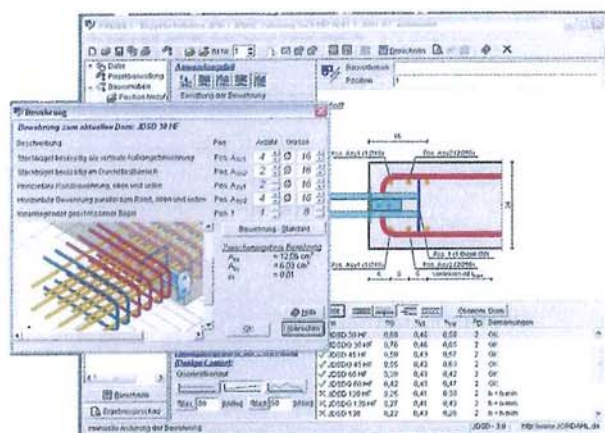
Bewehrung

Bewehrung zum aktuellen Dorn: JDSD 30 HF

| Beschreibung | Pos | Anzahl | Ø |
|---|---|---|---|
| Steckbügel bezüglich als vertikale Aufhängebewehrung | Pos. Asyd | 4 | 16 |
| Steckbügel bezüglich am Durchstoßbereich | Pos. Asyd | 4 | 16 |
| Horizontale Randbewehrung oben und unten | Pos. Asyd | 2 | 16 |
| Horizontale Bewehrung parallel zum Rand, oben und unten | Pos. Asyd | 4 | 16 |
| Innenliegender geschlossener Bügel | Pos. 1 | 1 | 8 |

Bewehrung Standard

Zwischenergebnis Bewehrung
$A_{sy}$ = 12,06 cm²
$A_{sy}$ = 6,03 cm²
$\mu$ = 0,01

Hilfe
OK
Abbrechen

Datei
Projektbezeichnung
Bauvorhaben
Position

Bauvorhaben
Position

Pos. Asyd
Pos. 1 d-Bügel
Pos. Asyd

| Typ | | | | | Bemerkungen |
|---|---|---|---|---|---|
| JDSD 30 HF | 0,66 | 0,44 | 0,50 | 2 | OK |
| JDSD 30 HF | 0,76 | 0,46 | 0,61 | 2 | OK |
| JDSD 45 HF | 0,59 | 0,43 | 0,57 | 2 | OK |
| JDSD 45 HF | 0,55 | 0,43 | 0,53 | 2 | OK |
| JDSD 60 HF | 0,39 | 0,43 | 0,42 | 2 | OK |
| JDSD 60 HF | 0,42 | 0,41 | 0,47 | 2 | OK |
| JDSD 120 HF | 0,25 | 0,41 | 0,30 | 2 | b > b-min |
| JDSD 120 HF | 0,24 | 0,41 | 0,43 | 2 | b > b-min |
| JDSD 130 | 0,22 | 0,43 | 0,29 | 2 | b > b-min |

Obersten Dorn

Beschreibung
Ergebnisprotokoll

JDSD - 3.0 http://www.JORDAHL.de